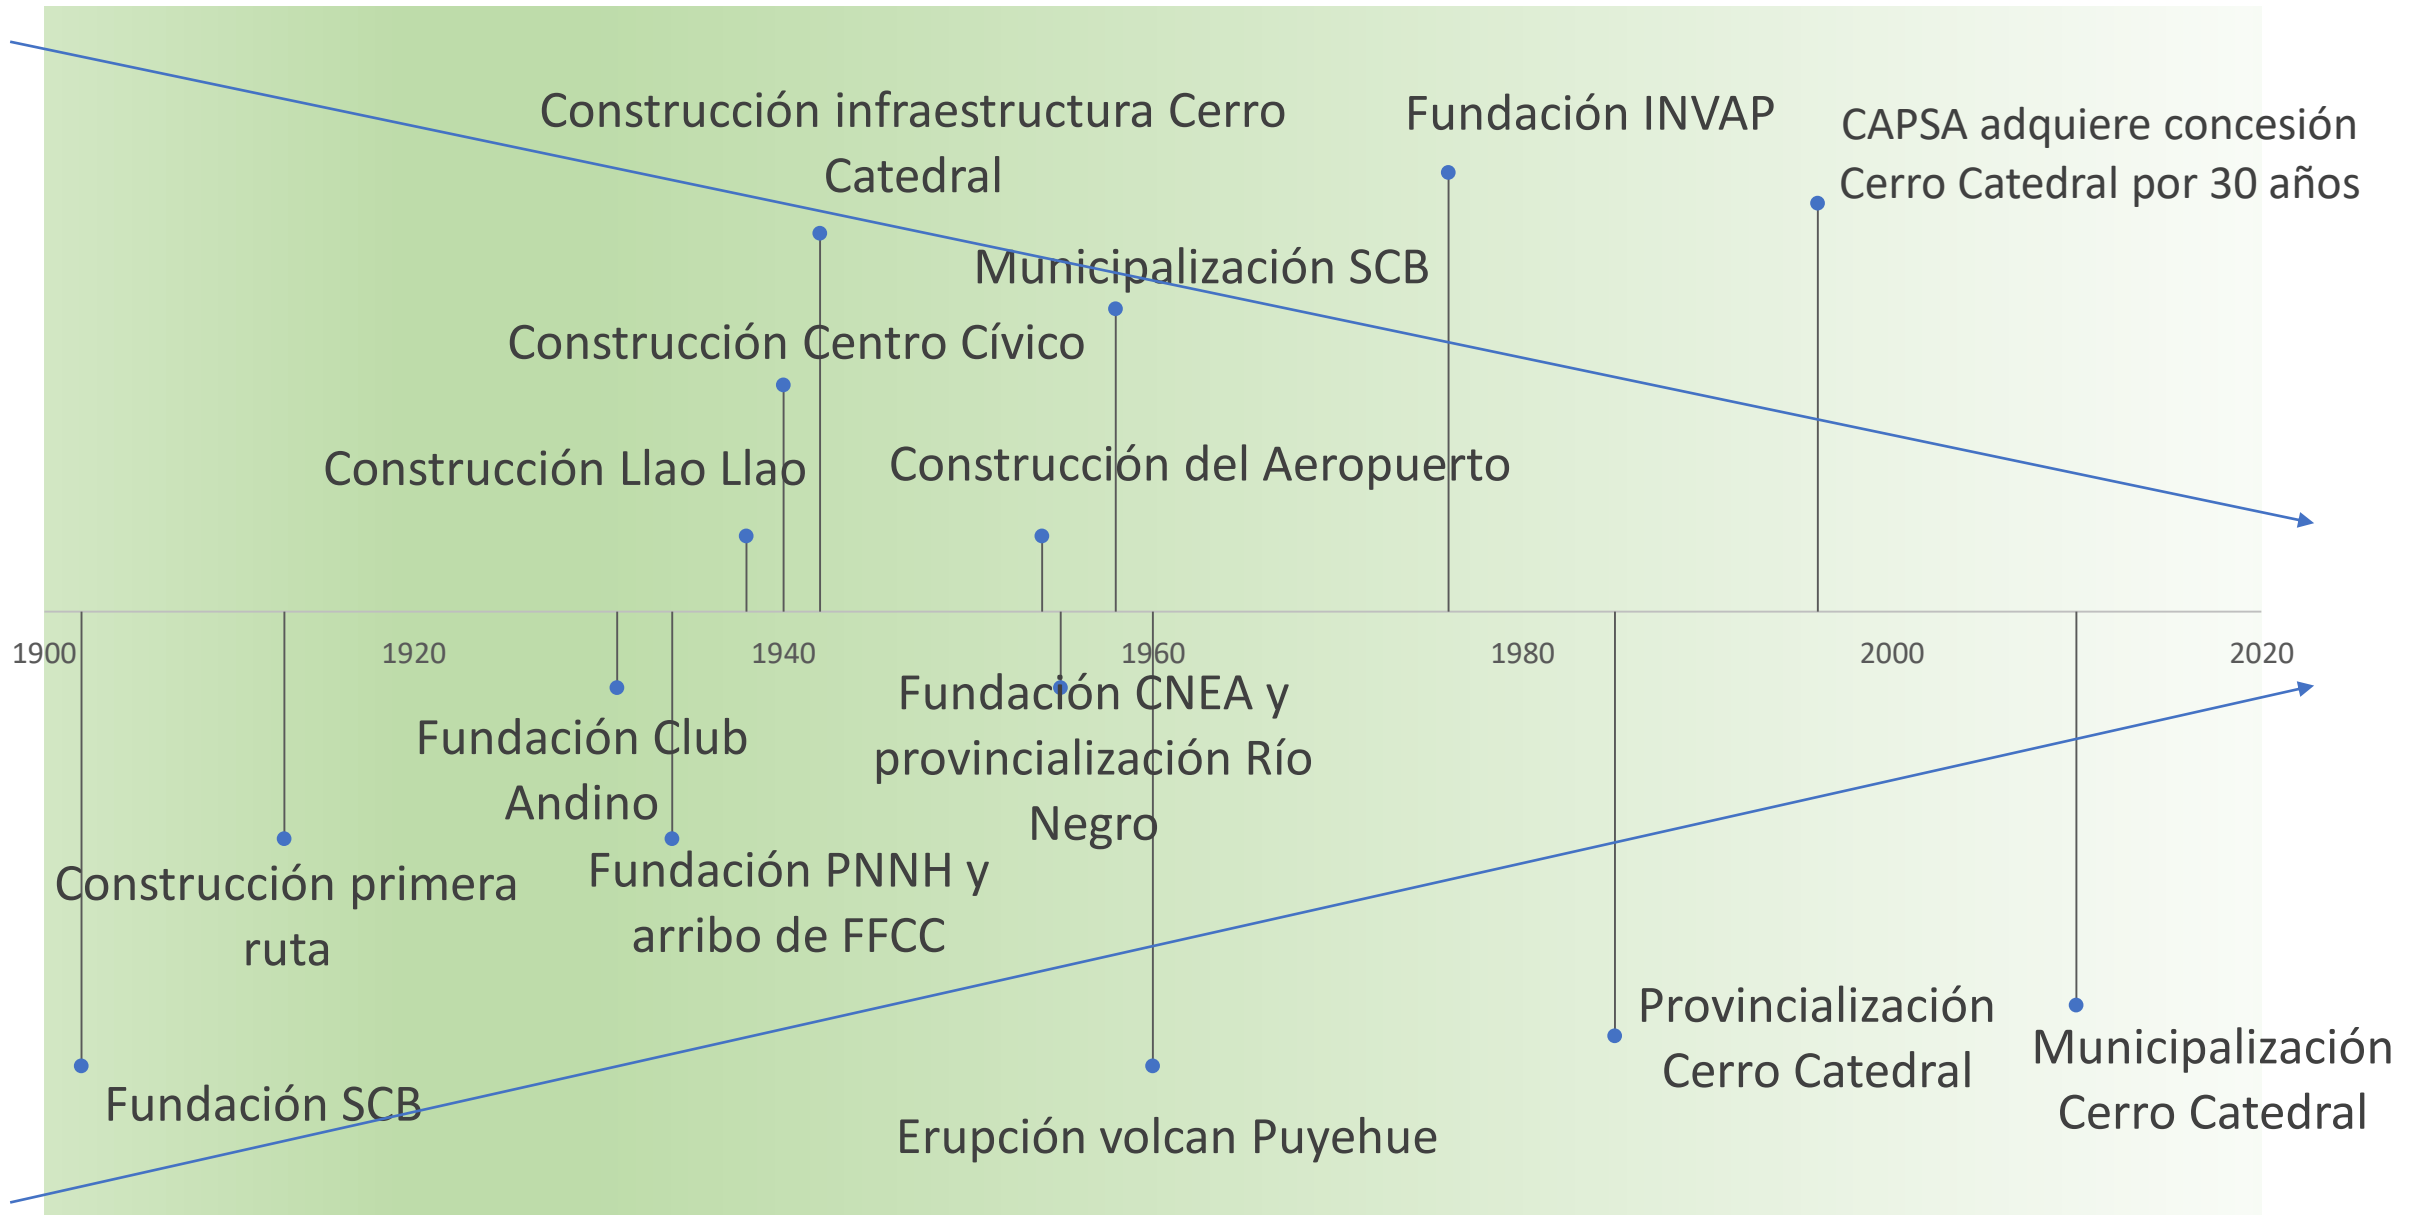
Construcción infraestructura Cerro Catedral

Fundación INVAP

CAPSA adquiere concesión Cerro Catedral por 30 años

Municipalización SCB

Construcción Centro Cívico

Construcción Llao Llao

Construcción del Aeropuerto

1900

1920

1940

1960

1980

2000

2020

Fundación CNEA y provincialización Río Negro

Fundación Club Andino

Fundación PNNH y arribo de FFCC

Construcción primera ruta

Provincialización Cerro Catedral

Municipalización Cerro Catedral

Fundación SCB

Erupción volcan Puyehue